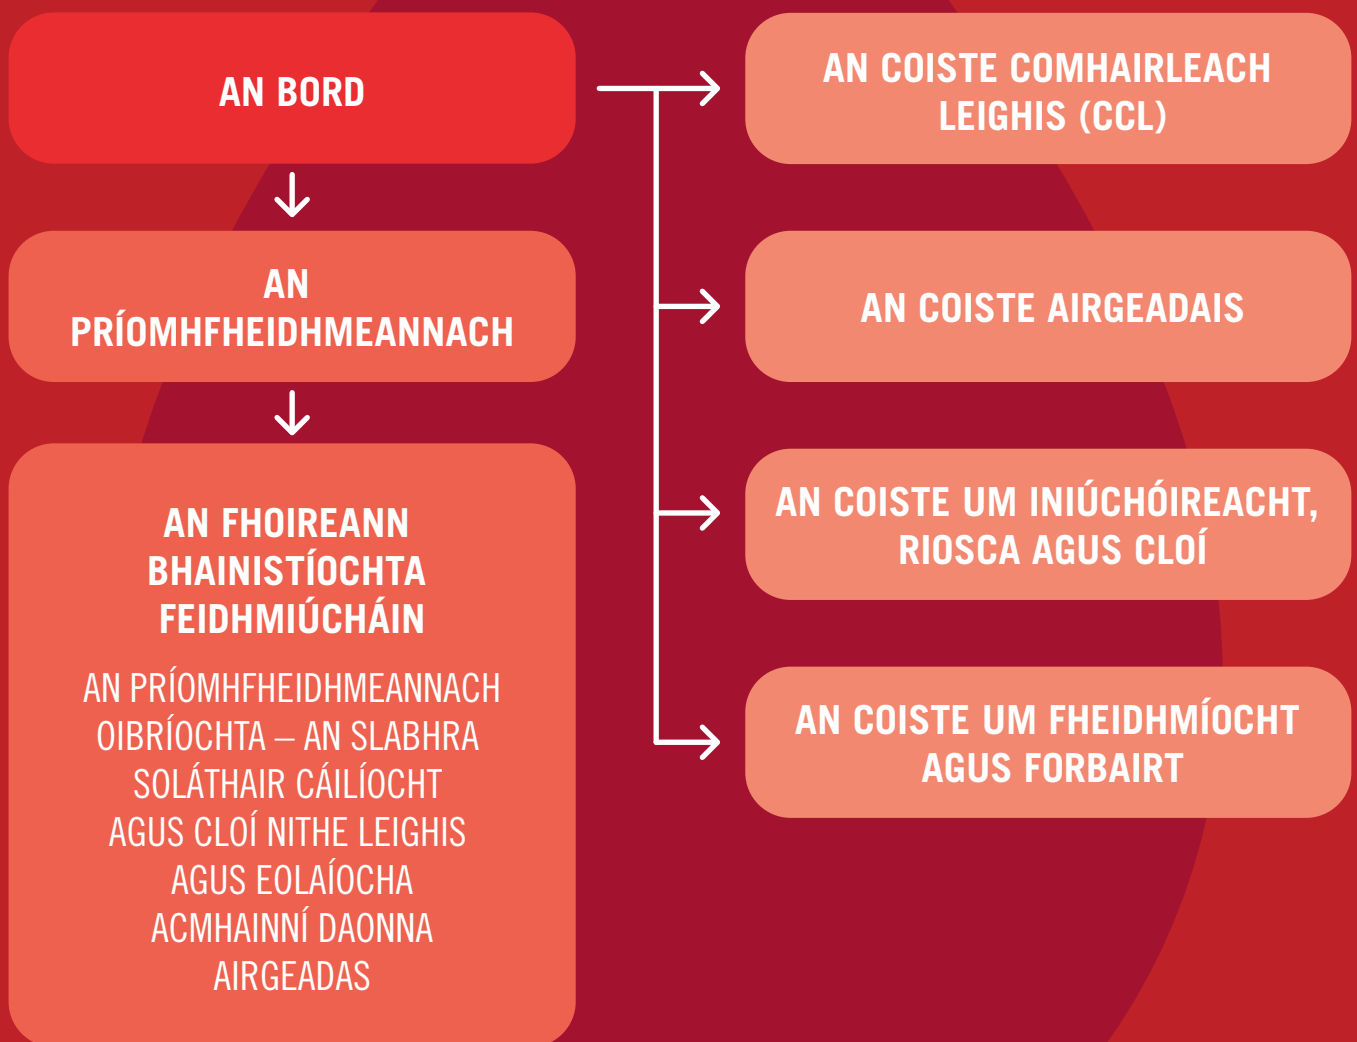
AN BORD

AN PRÍOMHFHEIDHMEANNACH

AN FHOIREANN BHAINISTÍOCHTA FEIDHMIÚCHÁIN

AN PRÍOMHFHEIDHMEANNACH
OIBRÍOCHTA – AN SLABHRA SOLÁTHAIR CÁILÍOCHT AGUS CLOÍ NITHE LEIGHIS AGUS EOLAÍOCHA
ACMHAINNÍ DAONNA
AIRGEADAS

AN COISTE COMHAIRLEACH LEIGHIS (CCL)

AN COISTE AIRGEADAIS

AN COISTE UM INIÚCHÓIREACHT, RIOSCA AGUS CLOÍ

AN COISTE UM FHEIDHMÍOCHT AGUS FORBAIRT